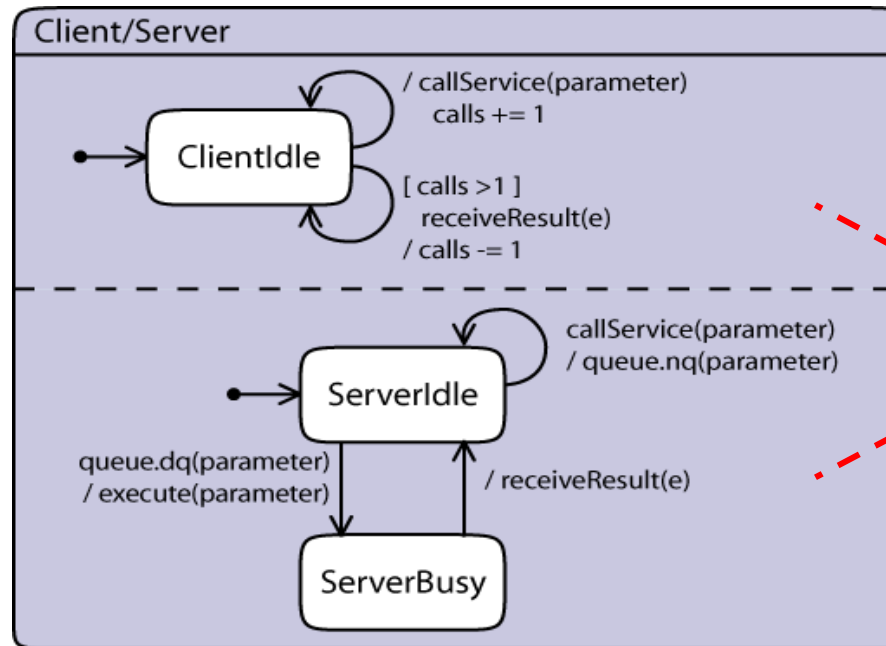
Client/Server

/ callService(parameter)
calls += 1

ClientIdle

[ calls >1 ]
receiveResult(e)
/ calls -= 1

callService(parameter)
/ queue.nq(parameter)

ServerIdle

queue.dq(parameter)
/ execute(parameter)

/ receiveResult(e)

ServerBusy